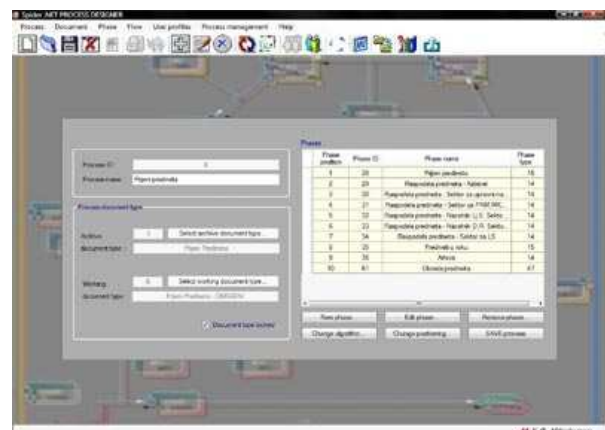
Spider .NET PROCESS DESIGNER

Process Document Phase View User profiles Process management Help

Process ID: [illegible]

Process name: Prijem predmeta

Process document type

Archive document type: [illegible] Select archive document type... Prijem Predmeta

Working document type: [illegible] Select working document type... Prijem Predmeta - OMOGUN

Document type locked

Phases

| Phase position | Phase ID | Phase name | Phase type |
|---|---|---|---|
| 1 | 28 | Prijem predmeta | 16 |
| 2 | 29 | Raspodjela predmeta - Referat | 14 |
| 3 | 30 | Raspodjela predmeta - Sektor za upravne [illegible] | 14 |
| 4 | 31 | Raspodjela predmeta - Sektor za FINIOBR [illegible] | 14 |
| 5 | 32 | Raspodjela predmeta - Naredni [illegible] Sekto... | 14 |
| 6 | 33 | Raspodjela predmeta - Naredni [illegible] Sekto... | 14 |
| 7 | 34 | Raspodjela predmeta - Sektor za LS | 14 |
| 8 | 35 | Predmet u radu | 15 |
| 9 | 36 | Arhiva | 14 |
| 10 | 61 | Obrada predmeta | 47 |

New phase... Edit phase... Remove phase...

Change algorithm... Change positioning... SAVE process